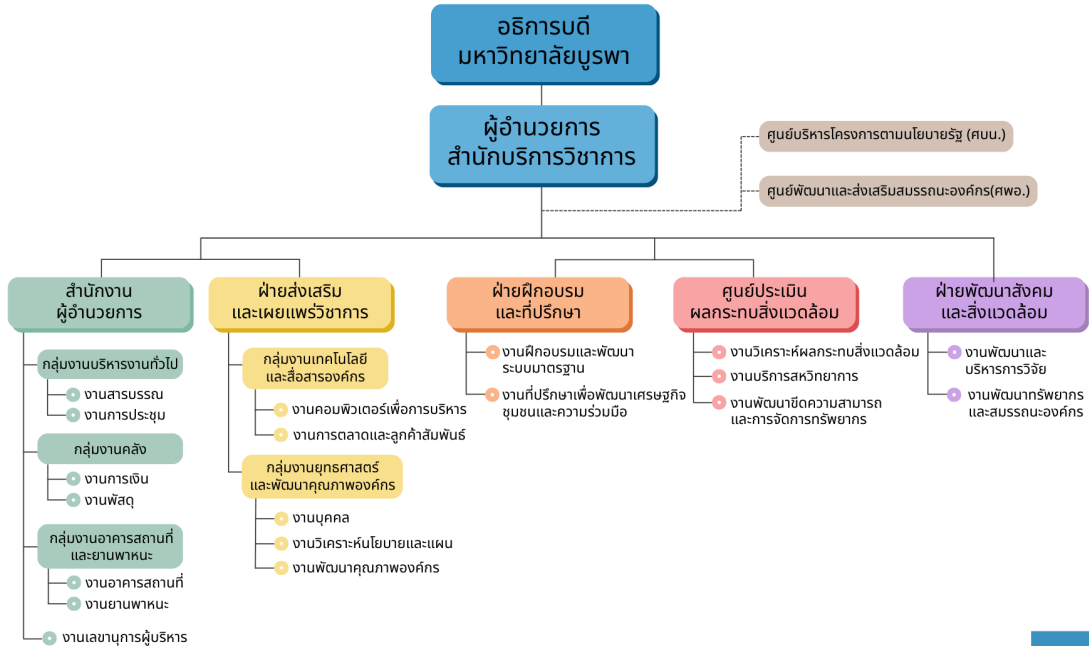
อธิการบดี
มหาวิทยาลัยบูรพา

ผู้อำนวยการ
สำนักบริการวิชาการ

ศูนย์บริหารโครงการตามนโยบายรัฐ (ศบน.)

ศูนย์พัฒนาและส่งเสริมสมรรถนะองค์กร(ศพอ.)

สำนักงาน
ผู้อำนวยการ

กลุ่มงานบริหารงานทั่วไป
งานสารบรรณ
งานการประชุม

กลุ่มงานคลัง
งานการเงิน
งานพัสดุ

กลุ่มงานอาคารสถานที่
และยานพาหนะ
งานอาคารสถานที่
งานยานพาหนะ

งานเลขานุการผู้บริหาร

ฝ่ายส่งเสริม
และเผยแพร่วิชาการ

กลุ่มงานเทคโนโลยี
และสื่อสารองค์กร
งานคอมพิวเตอร์เพื่อการบริหาร
งานการตลาดและลูกค้าสัมพันธ์

กลุ่มงานยุทธศาสตร์
และพัฒนาคุณภาพองค์กร
งานบุคคล
งานวิเคราะห์นโยบายและแผน
งานพัฒนาคุณภาพองค์กร

ฝ่ายฝึกอบรม
และที่ปรึกษา
งานฝึกอบรมและพัฒนาระบบมาตรฐาน
งานที่ปรึกษาเพื่อพัฒนาเศรษฐกิจชุมชนและความร่วมมือ

ศูนย์ประเมิน
ผลกระทบสิ่งแวดล้อม
งานวิเคราะห์ผลกระทบสิ่งแวดล้อม
งานบริการสหวิทยาการ
งานพัฒนาขีดความสามารถและการจัดการทรัพยากร

ฝ่ายพัฒนาสังคม
และสิ่งแวดล้อม
งานพัฒนาและบริหารการวิจัย
งานพัฒนาทรัพยากรและสมรรถนะองค์กร